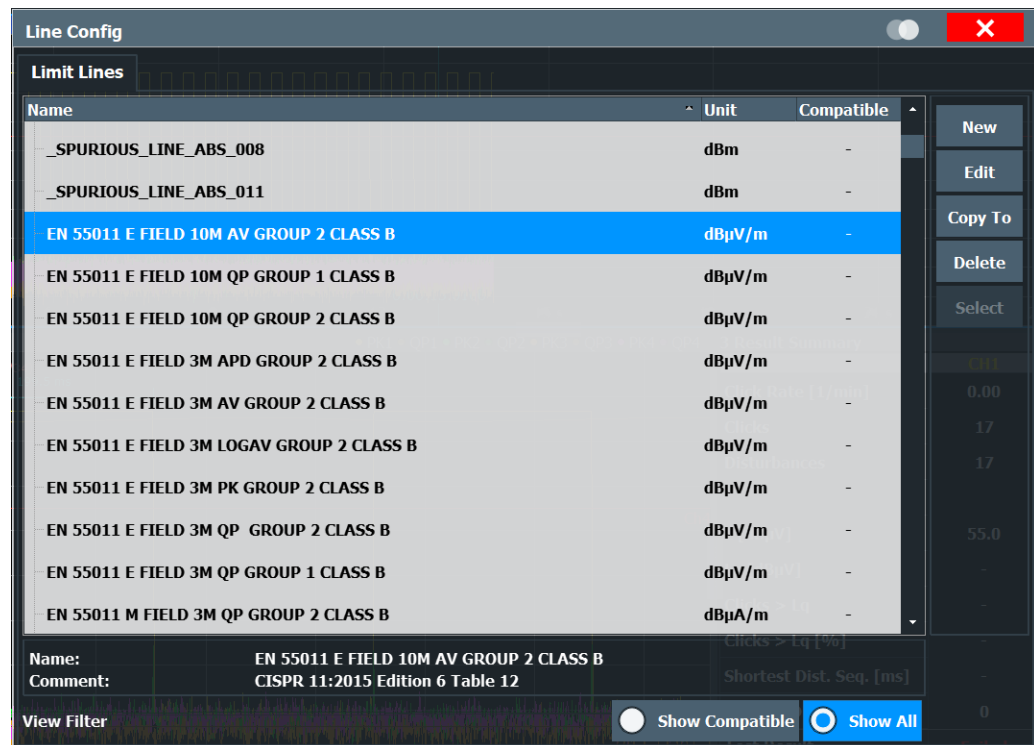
Line Config

Limit Lines

| Name | Unit | Compatible |
|---|---|---|
| _SPURIOUS_LINE_ABS_008 | dBm | - |
| _SPURIOUS_LINE_ABS_011 | dBm | - |
| EN 55011 E FIELD 10M AV GROUP 2 CLASS B | dBµV/m | - |
| EN 55011 E FIELD 10M QP GROUP 1 CLASS B | dBµV/m | - |
| EN 55011 E FIELD 10M QP GROUP 2 CLASS B | dBµV/m | - |
| EN 55011 E FIELD 3M APD GROUP 2 CLASS B | dBµV/m | - |
| EN 55011 E FIELD 3M AV GROUP 2 CLASS B | dBµV/m | - |
| EN 55011 E FIELD 3M LOGAV GROUP 2 CLASS B | dBµV/m | - |
| EN 55011 E FIELD 3M PK GROUP 2 CLASS B | dBµV/m | - |
| EN 55011 E FIELD 3M QP GROUP 2 CLASS B | dBµV/m | - |
| EN 55011 E FIELD 3M QP GROUP 1 CLASS B | dBµV/m | - |
| EN 55011 M FIELD 3M QP GROUP 2 CLASS B | dBµA/m | - |

New
Edit
Copy To
Delete
Select

Name: EN 55011 E FIELD 10M AV GROUP 2 CLASS B
Comment: CISPR 11:2015 Edition 6 Table 12

View Filter
Show Compatible
Show All